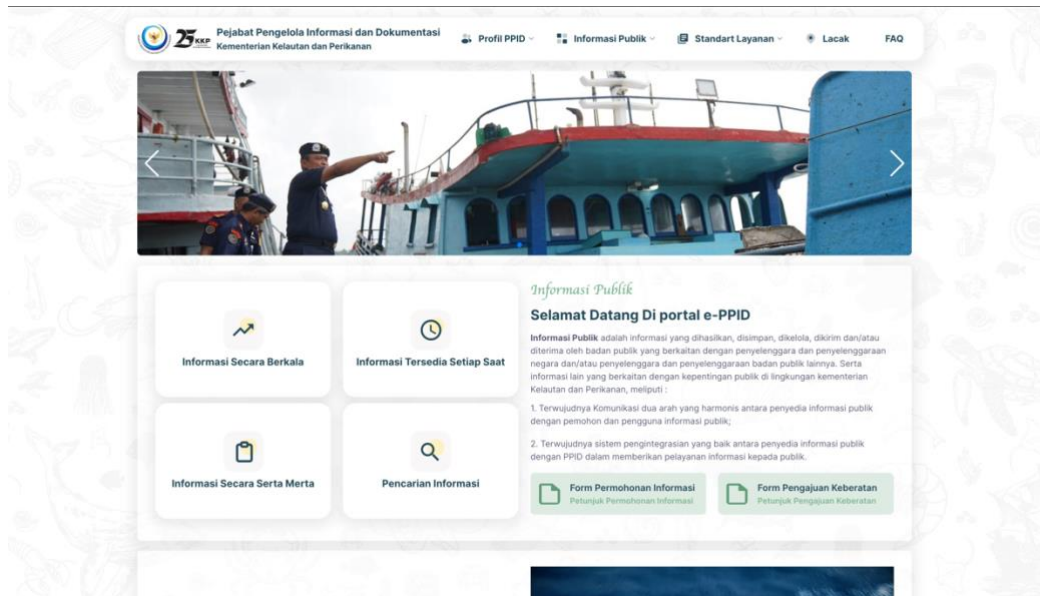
25 KKP Pejabat Pengelola Informasi dan Dokumentasi
Kementerian Kelautan dan Perikanan

Profil PPID Informasi Publik Standart Layanan Lacak FAQ

Informasi Secara Berkala

Informasi Tersedia Setiap Saat

Informasi Secara Serta Merta

Pencarian Informasi

Informasi Publik

Selamat Datang Di portal e-PPID

**Informasi Publik** adalah informasi yang dihasilkan, disimpan, dikelola, dikirim dan/atau diterima oleh badan publik yang berkaitan dengan penyelenggara dan penyelenggaraan negara dan/atau penyelenggara dan penyelenggaraan badan publik lainnya. Serta informasi lain yang berkaitan dengan kepentingan publik di lingkungan kementerian Kelautan dan Perikanan, meliputi :

1. Terwujudnya Komunikasi dua arah yang harmonis antara penyedia informasi publik dengan pemohon dan pengguna informasi publik;

2. Terwujudnya sistem pengintegrasian yang baik antara penyedia informasi publik dengan PPID dalam memberikan pelayanan informasi kepada publik.

Form Permohonan Informasi
Petunjuk Permohonan Informasi

Form Pengajuan Keberatan
Petunjuk Pengajuan Keberatan